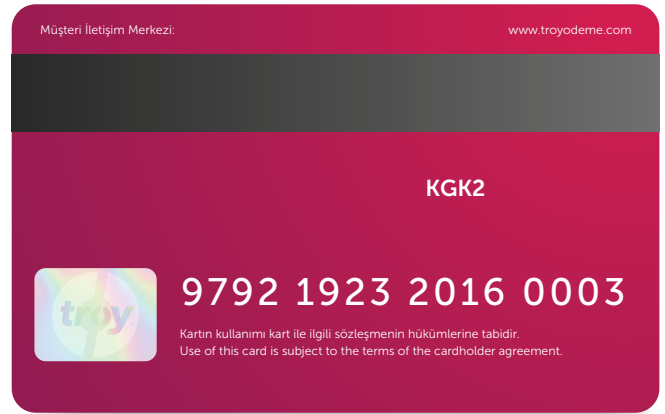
Müşteri İletişim Merkezi:

www.troyodeme.com

KGK2

troy

9792 1923 2016 0003

Kartın kullanımı kart ile ilgili sözleşmenin hükümlerine tabidir.
Use of this card is subject to the terms of the cardholder agreement.